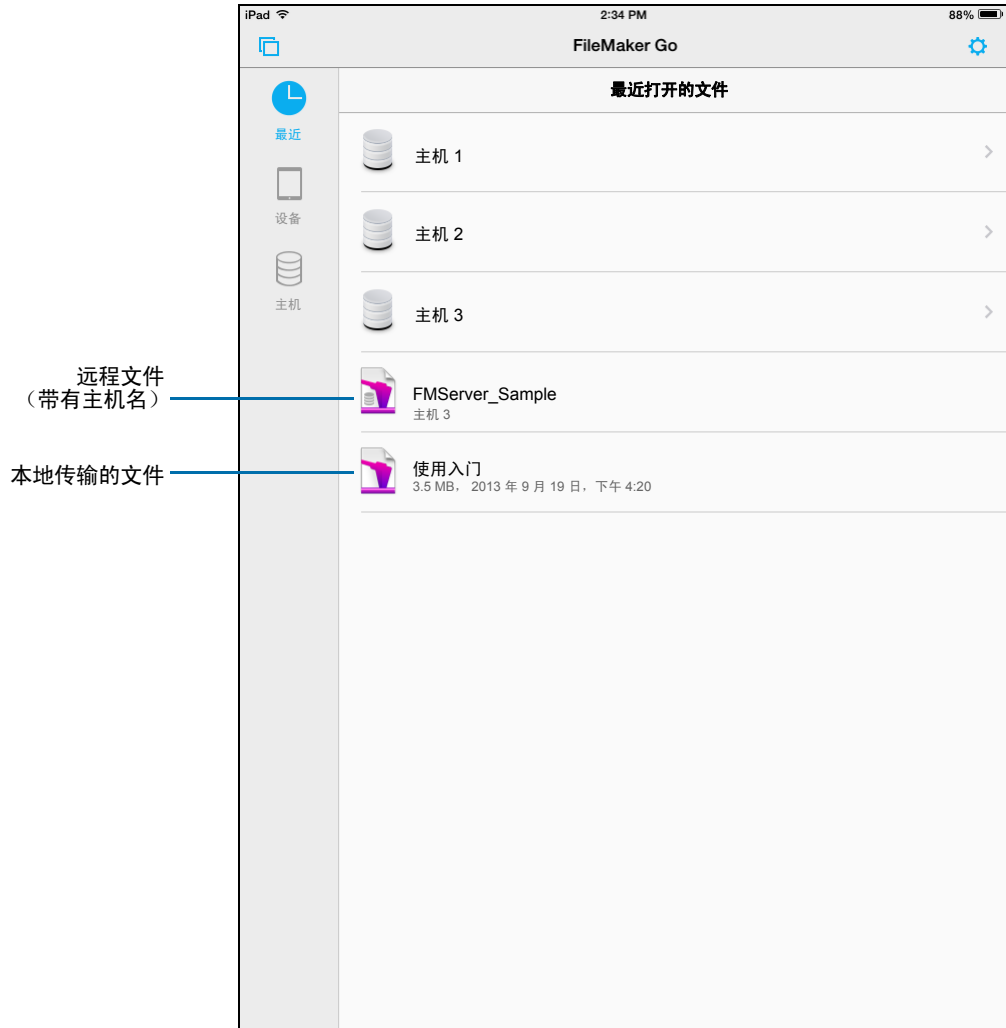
iPad

2:34 PM

88%

FileMaker Go

最近

设备

主机

最近打开的文件

主机 1

主机 2

主机 3

远程文件
（带有主机名）

FMServer_Sample
主机 3

本地传输的文件

使用入门
3.5 MB， 2013 年 9 月 19 日，下午 4:20